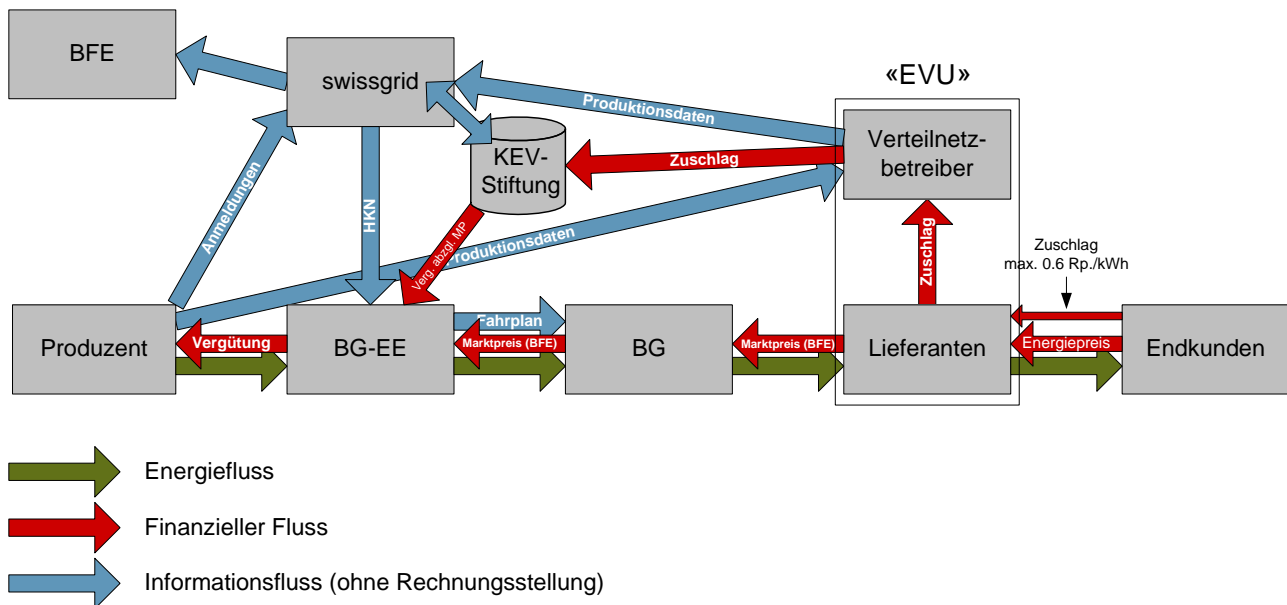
BFE

swissgrid

«EVU»

Produktionsdaten

Verteilnetzbetreiber

KEV-Stiftung

Zuschlag

Anmeldungen

HKN

Verg. abzgl. MP

Produktionsdaten

Zuschlag

Zuschlag
max. 0.6 Rp./kWh

Produzent

Vergütung

BG-EE

Fahrplan

Marktpreis (BFE)

BG

Marktpreis (BFE)

Lieferanten

Energiepreis

Endkunden

Energiefluss

Finanzieller Fluss

Informationsfluss (ohne Rechnungsstellung)